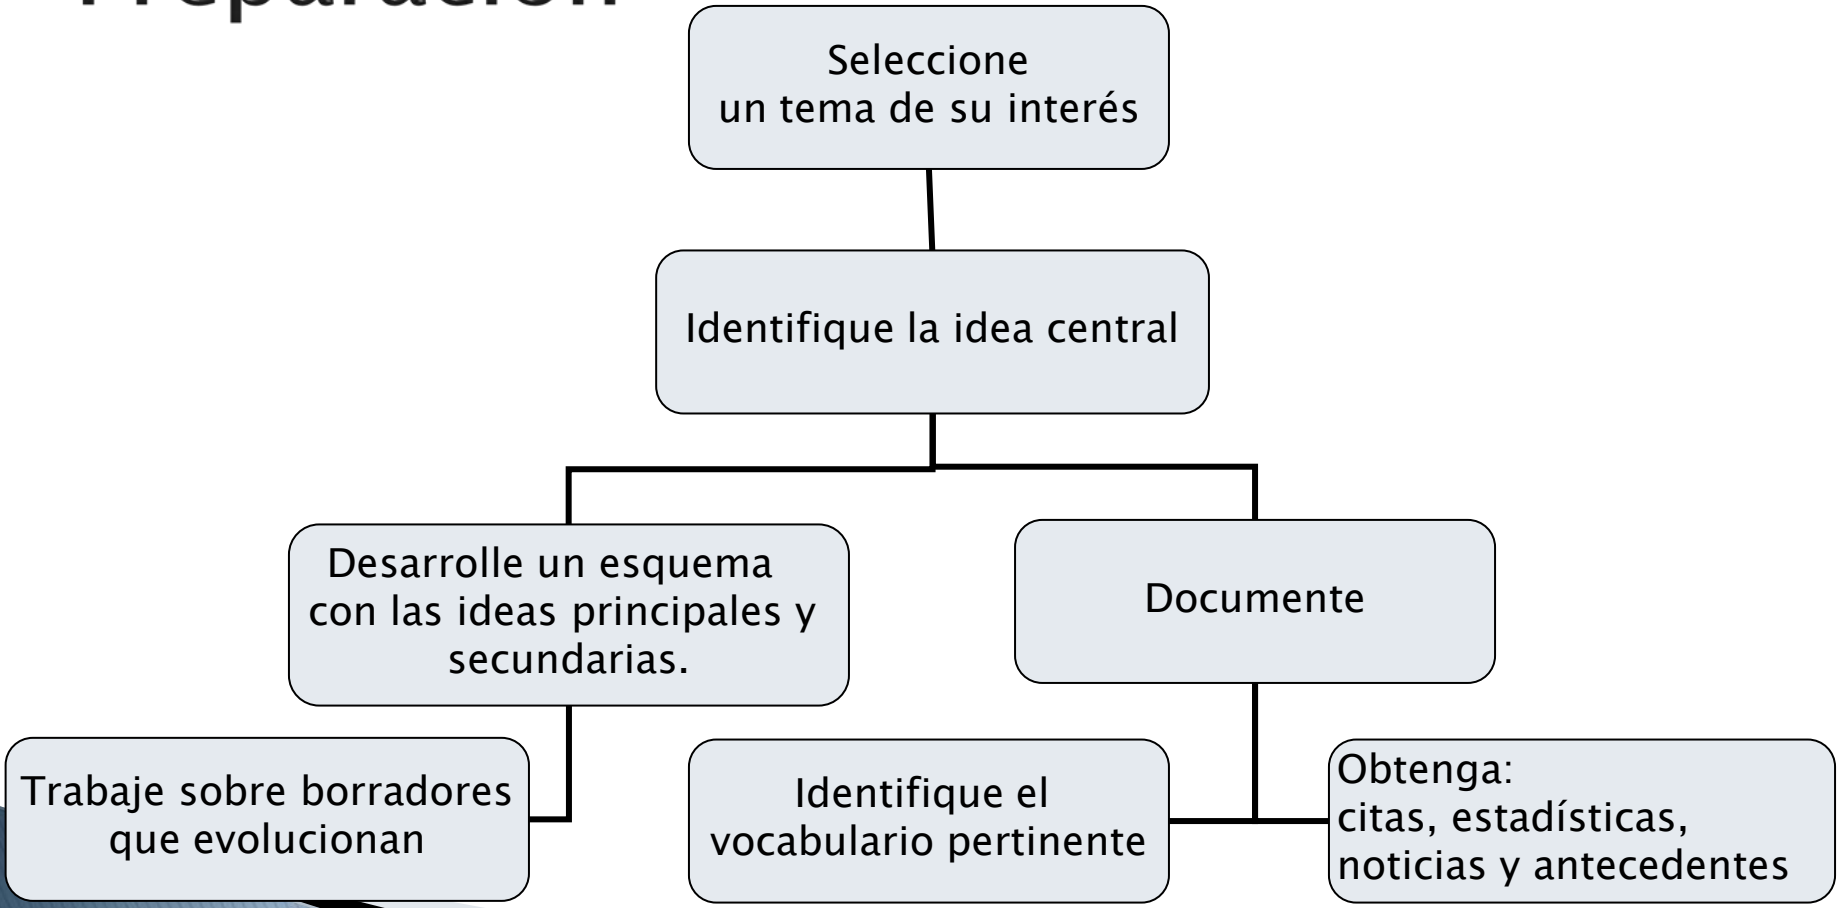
Preparación

Seleccione un tema de su interés

Identifique la idea central

Desarrolle un esquema con las ideas principales y secundarias.

Documente

Trabaje sobre borradores que evolucionan

Identifique el vocabulario pertinente

Obtenga:
citas, estadísticas, noticias y antecedentes